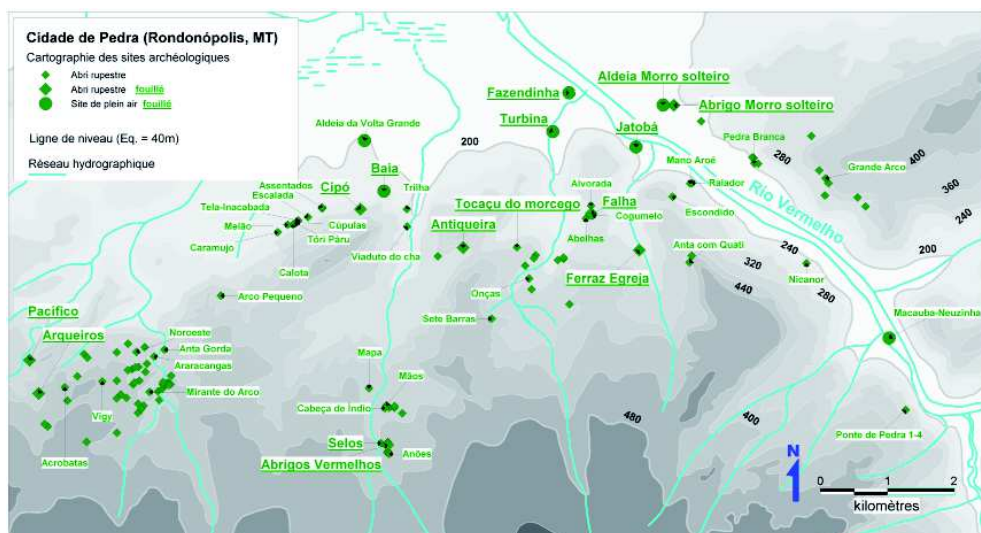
Cidade de Pedra (Rondonópolis, MT)
Cartographie des sites archéologiques
Abri rupestre
Abri rupestre fouillé
Site de plein air fouillé

Ligne de niveau (Eq. = 40m)

Réseau hydrographique

Aldeia Morro solteiro
Fazendinha
Abrigo Morro solteiro
Turbina
Jatobá
Aldeia da Volta Grande
Pedra Branca
200
Baia
Mano Aroé
280
400
Grande Arco
Cipó
Assentados
Escalada
Triha
Alvorada
Ralador
360
Tela-Inacabada
Tocaçu do morcego
Falha
Rio Vermelho
Cogumelo
Escondido
240
Melão
Cúpulas
Antiqueira
Abelhas
Caramujo
Tôri Paru
Anta com Quati
240
200
Viaduto do cha
320
Ferraz Egreja
Calota
Nicanor
440
Onças
280
Arco Pequeno
Pacífico
Sete Barras
Macauba-Neuzinha
Arqueiros
Noroeste
Anta Gorda
Araracangas
Mapa
Mirante do Arco
Mãos
Vigy
Cabeça de Índio
480
400
Selos
Anões
Ponte de Pedra 1-4
Acrobatas
Abrigos Vermelhos
N
0
1
2
kilomètres